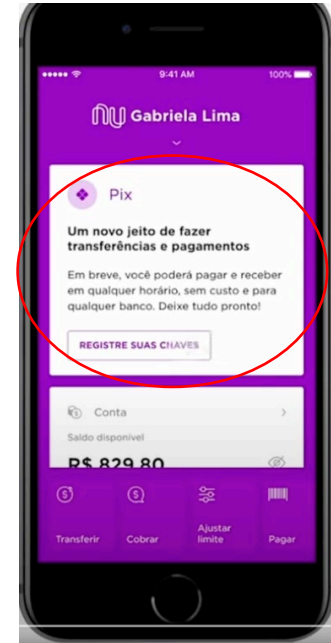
9:41 AM
100%

nu Gabriela Lima

Pix

Um novo jeito de fazer transferências e pagamentos

Em breve, você poderá pagar e receber em qualquer horário, sem custo e para qualquer banco. Deixe tudo pronto!

REGISTRE SUAS CHAVES

Conta

Saldo disponível

R$ 829,80

Transferir
Cobrar
Ajustar limite
Pagar